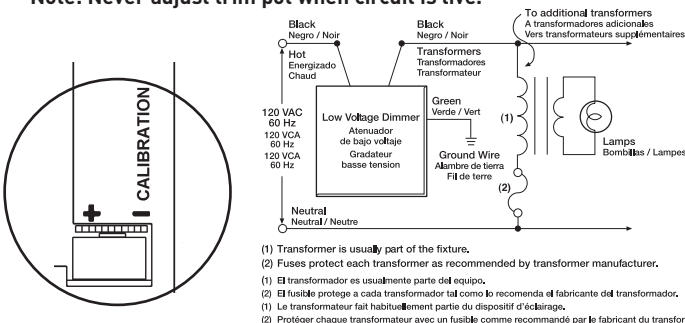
Note: Never adjust trim pot when circuit is live.

CALIBRATION

+ −

Black
Negro / Noir

Hot
Energizado
Chaud

120 VAC
60 Hz
120 VCA
60 Hz
120 VCA
60 Hz

Low Voltage Dimmer
Atenuador de bajo voltaje
Gradateur basse tension

Black
Negro / Noir

Transformers
Transformadores
Transformateur

To additional transformers
A transformadores adicionales
Vers transformateurs supplémentaires

Green
Verde / Vert

Ground Wire
Alambre de tierra
Fil de terre

(1)

(2)

Lamps
Bombillas / Lampes

Neutral
Neutral / Neutre

(1) Transformer is usually part of the fixture.
(2) Fuses protect each transformer as recommended by transformer manufacturer.
(1) El transformador es usualmente parte del equipo.
(2) El fusible protege a cada transformador tal como lo recomenda el fabricante del transformador.
(1) Le transformateur fait habituellement partie du dispositif d'éclairage.
(2) Protéger chaque transformateur avec un fusible comme recommandé par le fabricant du transfor